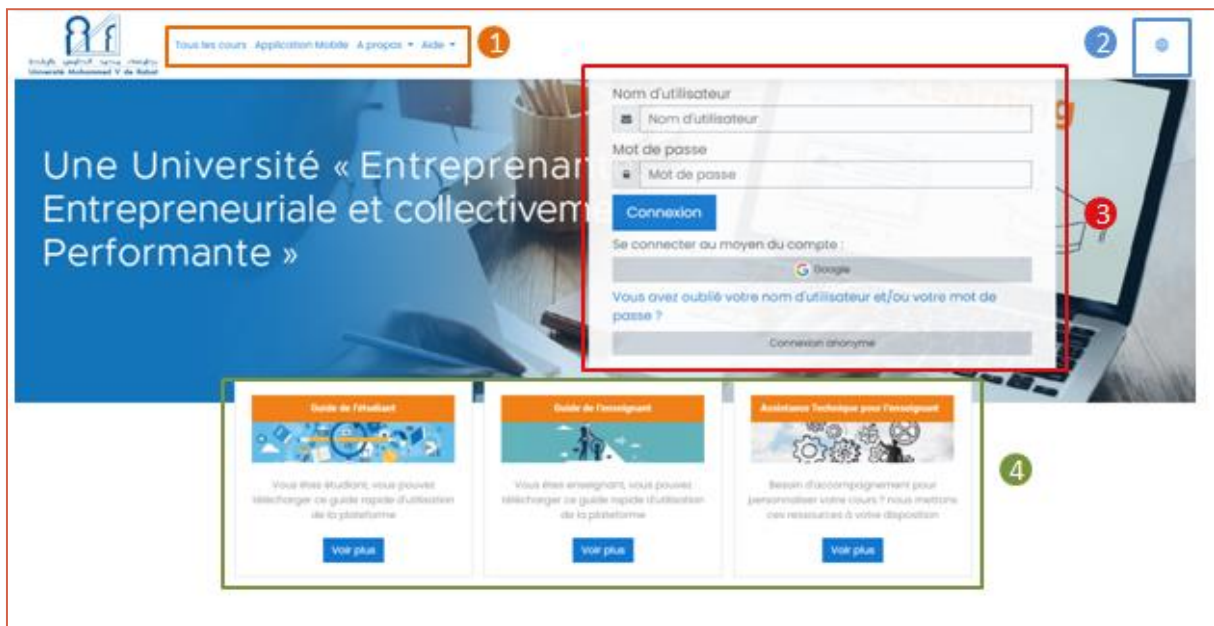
جامعة محمد الخامس بالرباط
Université Mohammed V de Rabat

Tous les cours Application Mobile A propos Aide

1

2

Nom d'utilisateur
Nom d'utilisateur
Mot de passe
Mot de passe
Connexion
Se connecter au moyen du compte :
Google
Vous avez oublié votre nom d'utilisateur et/ou votre mot de passe ?
Connexion anonyme

3

Une Université « Entreprenant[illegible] Entrepreneuriale et collectiveme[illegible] Performante »

Guide de l'étudiant
Vous êtes étudiant, vous pouvez télécharger ce guide rapide d'utilisation de la plateforme
Voir plus

Guide de l'enseignant
Vous êtes enseignant, vous pouvez télécharger ce guide rapide d'utilisation de la plateforme
Voir plus

Assistance Technique pour l'enseignant
Besoin d'accompagnement pour personnaliser votre cours ? nous mettons ces ressources à votre disposition
Voir plus

4